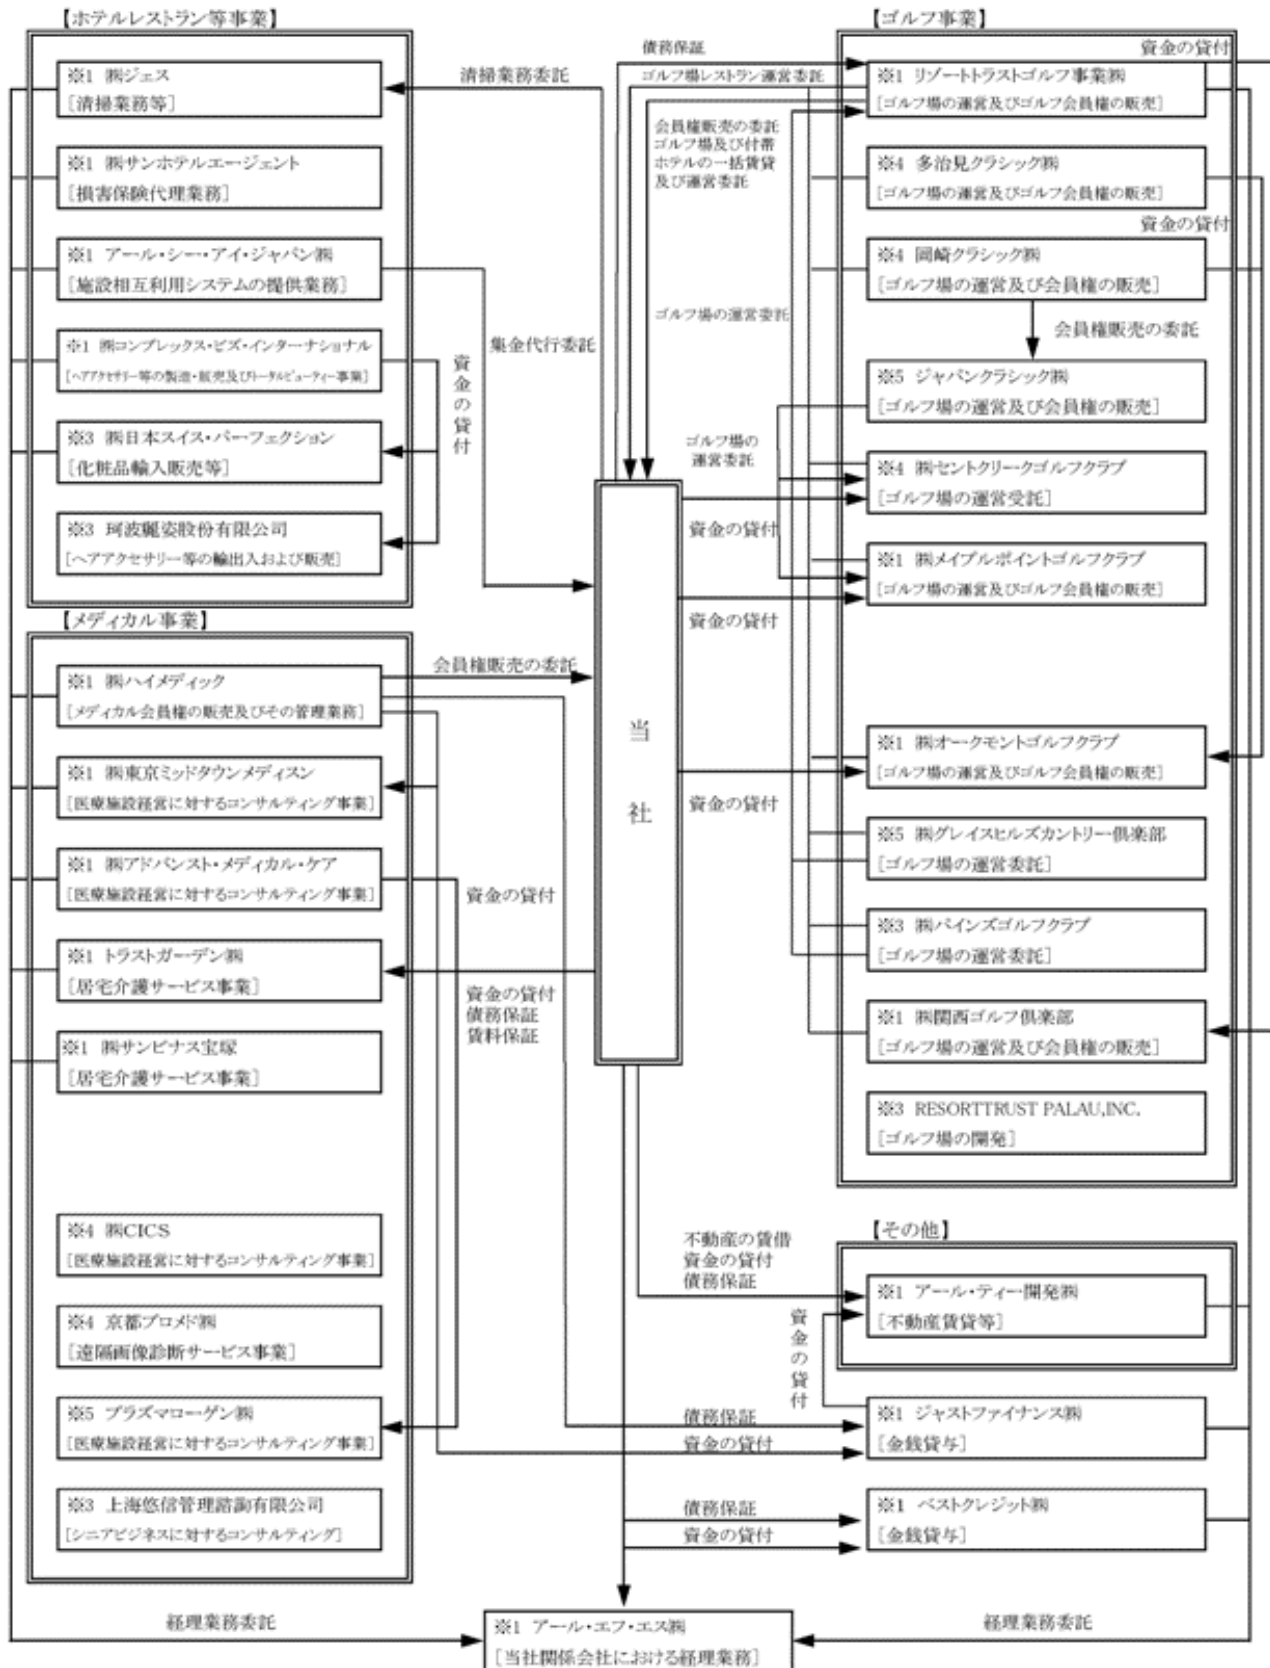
【ホテルレストラン等事業】

※1 ㈱ジェス
［清掃業務等］

※1 ㈱サンホテルエージェント
［損害保険代理業務］

※1 アール・シー・アイ・ジャパン㈱
［施設相互利用システムの提供業務］

※1 ㈱コンプレックス・ビズ・インターナショナル
［ヘアアクセサリー等の製造・販売及びトータルビューティー事業］

※3 ㈱日本スイス・パーフェクション
［化粧品輸入販売等］

※3 珂波麗姿股份有限公司
［ヘアアクセサリー等の輸出入および販売］

【メディカル事業】

※1 ㈱ハイメディック
［メディカル会員権の販売及びその管理業務］

※1 ㈱東京ミッドタウンメディスン
［医療施設経営に対するコンサルティング事業］

※1 ㈱アドバンスト・メディカル・ケア
［医療施設経営に対するコンサルティング事業］

※1 トラストガーデン㈱
［居宅介護サービス事業］

※1 ㈱サンビナス宝塚
［居宅介護サービス事業］

※4 ㈱CICS
［医療施設経営に対するコンサルティング事業］

※4 京都プロメド㈱
［遠隔画像診断サービス事業］

※5 プラズマローゲン㈱
［医療施設経営に対するコンサルティング事業］

※3 上海悠信管理諮詢有限公司
［シニアビジネスに対するコンサルティング］

清掃業務委託
集金代行委託
資金の貸付
会員権販売の委託
資金の貸付
資金の貸付
債務保証
賃料保証

債務保証
ゴルフ場レストラン運営委託
会員権販売の委託
ゴルフ場及び付帯ホテルの一括賃貸及び運営委託
ゴルフ場の運営委託
ゴルフ場の運営委託
資金の貸付
資金の貸付
資金の貸付

当
社

【ゴルフ事業】

資金の貸付

※1 リゾートトラストゴルフ事業㈱
［ゴルフ場の運営及びゴルフ会員権の販売］

※4 多治見クラシック㈱
［ゴルフ場の運営及びゴルフ会員権の販売］

資金の貸付

※4 岡崎クラシック㈱
［ゴルフ場の運営及び会員権の販売］

会員権販売の委託

※5 ジャパンクラシック㈱
［ゴルフ場の運営及び会員権の販売］

※4 ㈱セントクリークゴルフクラブ
［ゴルフ場の運営受託］

※1 ㈱メイプルポイントゴルフクラブ
［ゴルフ場の運営及びゴルフ会員権の販売］

※1 ㈱オークモントゴルフクラブ
［ゴルフ場の運営及びゴルフ会員権の販売］

※5 ㈱グレイスヒルズカントリー倶楽部
［ゴルフ場の運営委託］

※3 ㈱パインズゴルフクラブ
［ゴルフ場の運営委託］

※1 ㈱関西ゴルフ倶楽部
［ゴルフ場の運営及び会員権の販売］

※3 RESORTTRUST PALAU,INC.
［ゴルフ場の開発］

【その他】

不動産の賃借
資金の貸付
債務保証

※1 アール・ティー開発㈱
［不動産賃貸等］

資金の貸付

債務保証
資金の貸付

※1 ジャストファイナンス㈱
［金銭貸与］

債務保証
資金の貸付

※1 ベストクレジット㈱
［金銭貸与］

経理業務委託

※1 アール・エフ・エス㈱
［当社関係会社における経理業務］

経理業務委託